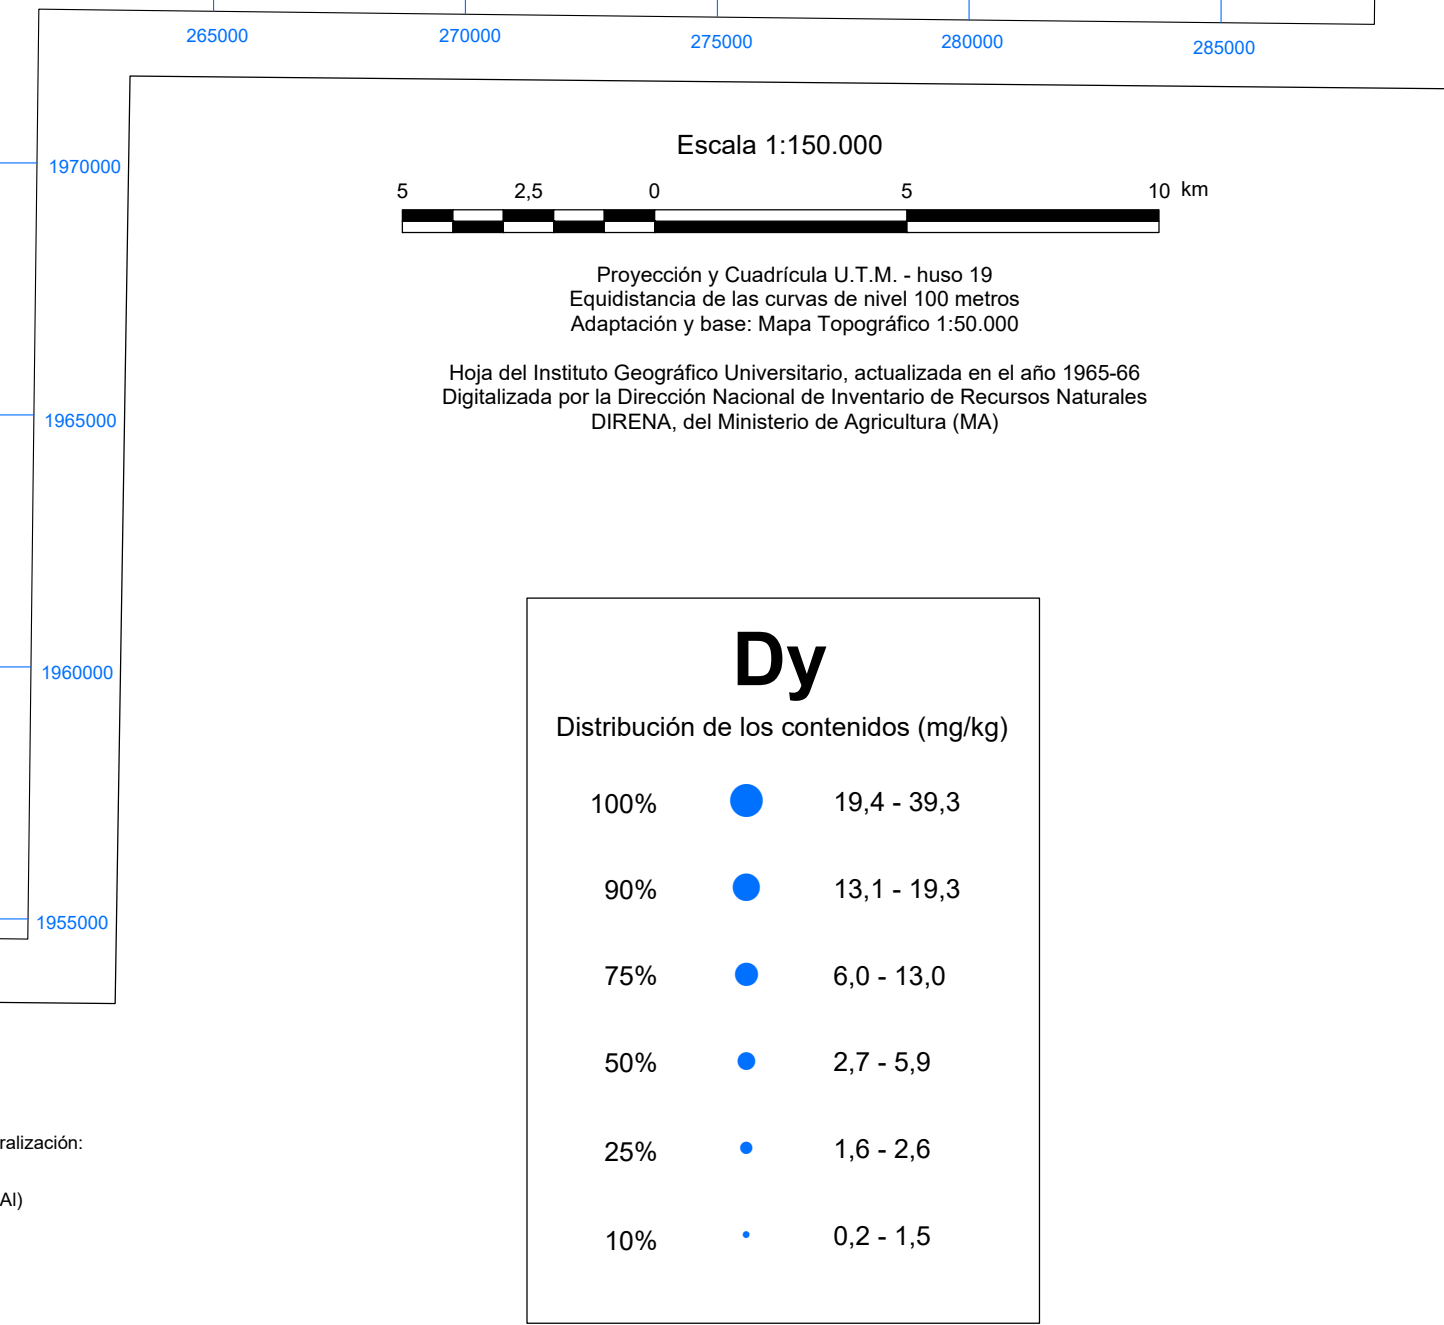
265000
270000
275000
280000
285000

1970000
1965000
1960000
1955000

Escala 1:150.000

5 2,5 0 5 10 km

Proyección y Cuadrícula U.T.M. - huso 19
Equidistancia de las curvas de nivel 100 metros
Adaptación y base: Mapa Topográfico 1:50.000

Hoja del Instituto Geográfico Universitario, actualizada en el año 1965-66
Digitalizada por la Dirección Nacional de Inventario de Recursos Naturales
DIRENA, del Ministerio de Agricultura (MA)

Dy

Distribución de los contenidos (mg/kg)

| | |
|---|---|
| 100% | 19,4 - 39,3 |
| 90% | 13,1 - 19,3 |
| 75% | 6,0 - 13,0 |
| 50% | 2,7 - 5,9 |
| 25% | 1,6 - 2,6 |
| 10% | 0,2 - 1,5 |

ralización:

AI)